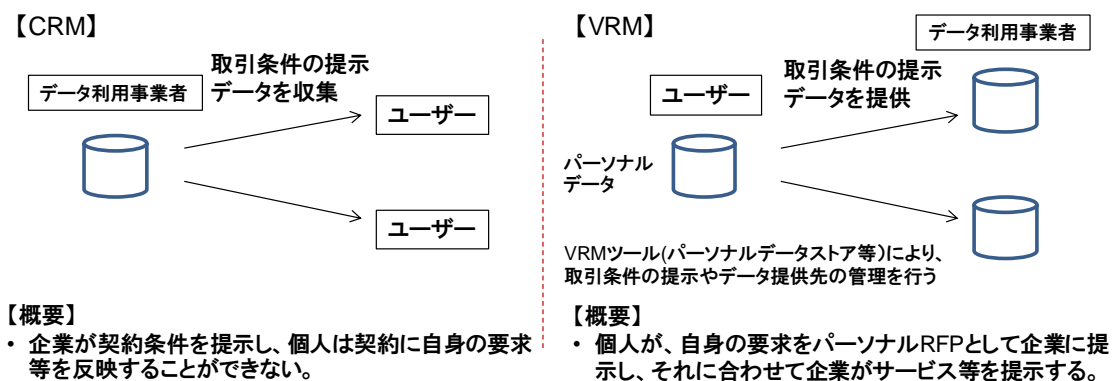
【CRM】

データ利用事業者

取引条件の提示
データを収集

ユーザー

ユーザー

【概要】
・ 企業が契約条件を提示し、個人は契約に自身の要求等を反映することができない。

【VRM】

データ利用事業者

取引条件の提示
データを提供

ユーザー

パーソナルデータ

VRMツール(パーソナルデータストア等)により、取引条件の提示やデータ提供先の管理を行う

【概要】
・ 個人が、自身の要求をパーソナルRFPとして企業に提示し、それに合わせて企業がサービス等を提示する。